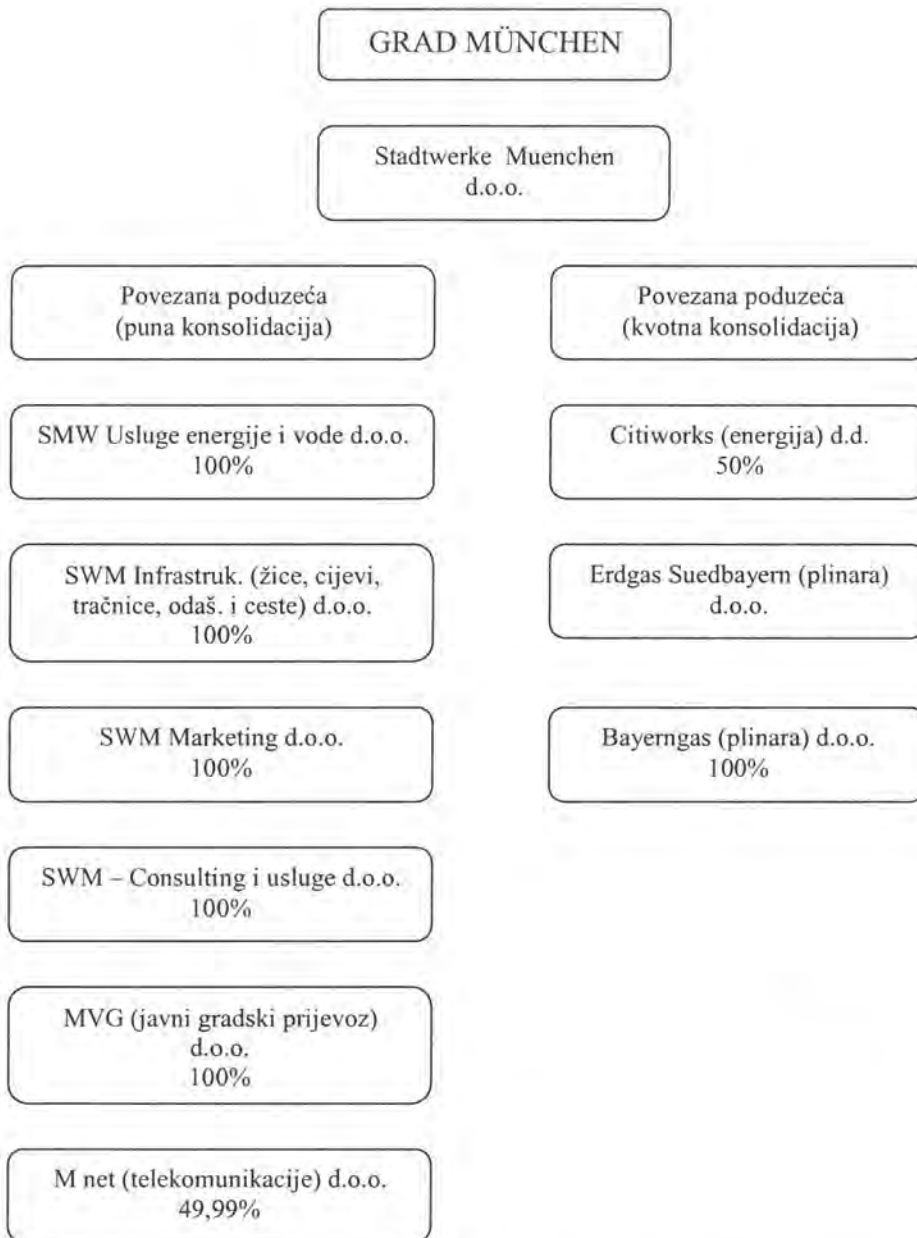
GRAD MÜNCHEN

Stadtwerke Muenchen d.o.o.

Povezana poduzeća (puna konsolidacija)

SMW Usluge energije i vode d.o.o. 100%

SWM Infrastruk. (žice, cijevi, tračnice, odaš. i ceste) d.o.o. 100%

SWM Marketing d.o.o. 100%

SWM – Consulting i usluge d.o.o. 100%

MVG (javni gradski prijevoz) d.o.o. 100%

M net (telekomunikacije) d.o.o. 49,99%

Povezana poduzeća (kvotna konsolidacija)

Citiworks (energija) d.d. 50%

Erdgas Suedbayern (plinara) d.o.o.

Bayerngas (plinara) d.o.o. 100%